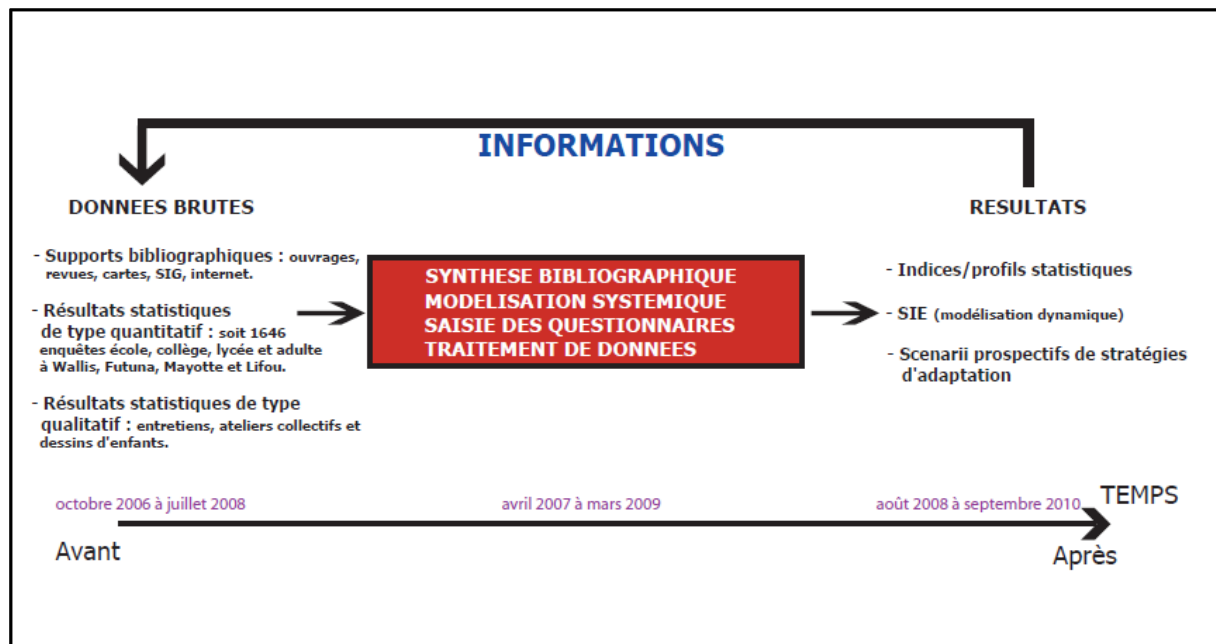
INFORMATIONS

DONNEES BRUTES

- Supports bibliographiques : ouvrages, revues, cartes, SIG, internet.

- Résultats statistiques de type quantitatif : soit 1646 enquêtes école, collège, lycée et adulte à Wallis, Futuna, Mayotte et Lifou.

- Résultats statistiques de type qualitatif : entretiens, ateliers collectifs et dessins d'enfants.

SYNTHESE BIBLIOGRAPHIQUE
MODELISATION SYSTEMIQUE
SAISIE DES QUESTIONNAIRES
TRAITEMENT DE DONNEES

RESULTATS

- Indices/profils statistiques

- SIE (modélisation dynamique)

- Scenarii prospectifs de stratégies d'adaptation

octobre 2006 à juillet 2008

avril 2007 à mars 2009

août 2008 à septembre 2010

TEMPS

Avant

Après